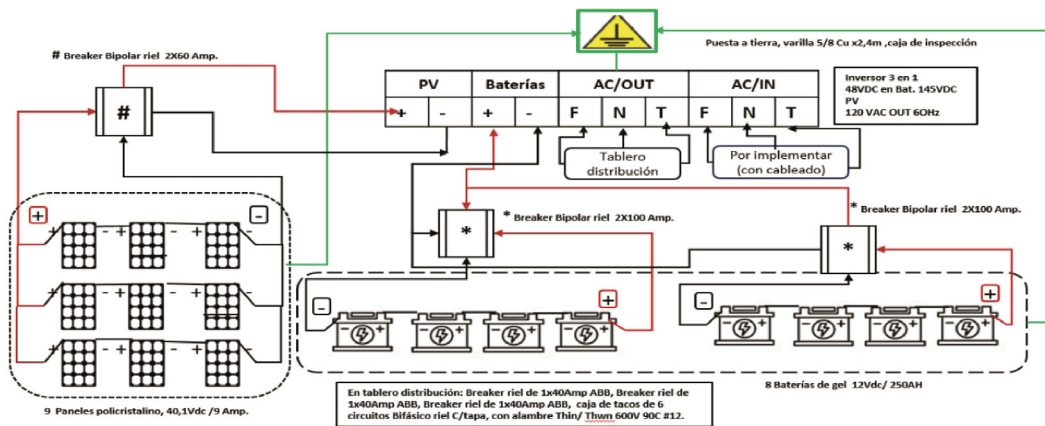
# Breaker Bipolar riel 2X60 Amp.

#

Puesta a tierra, varilla 5/8 Cu x2,4m ,caja de inspección

| PV | | Baterías | | AC/OUT | | | AC/IN | | |
|---|---|---|---|---|---|---|---|---|---|
| + | - | + | - | F | N | T | F | N | T |

Inversor 3 en 1
48VDC en Bat. 145VDC
PV
120 VAC OUT 60Hz

Tablero distribución

Por implementar (con cableado)

* Breaker Bipolar riel 2X100 Amp.

* Breaker Bipolar riel 2X100 Amp.

+ -

- + - + -

- + - + -

- + - + -

*

*

-

+

-

+

9 Paneles policristalino, 40,1Vdc /9 Amp.

En tablero distribución: Breaker riel de 1x40Amp ABB, Breaker riel de 1x40Amp ABB, Breaker riel de 1x40Amp ABB, caja de tacos de 6 circuitos Bifásico riel C/tapa, con alambre Thin/ Thwn 600V 90C #12.

8 Baterías de gel 12Vdc/ 250AH